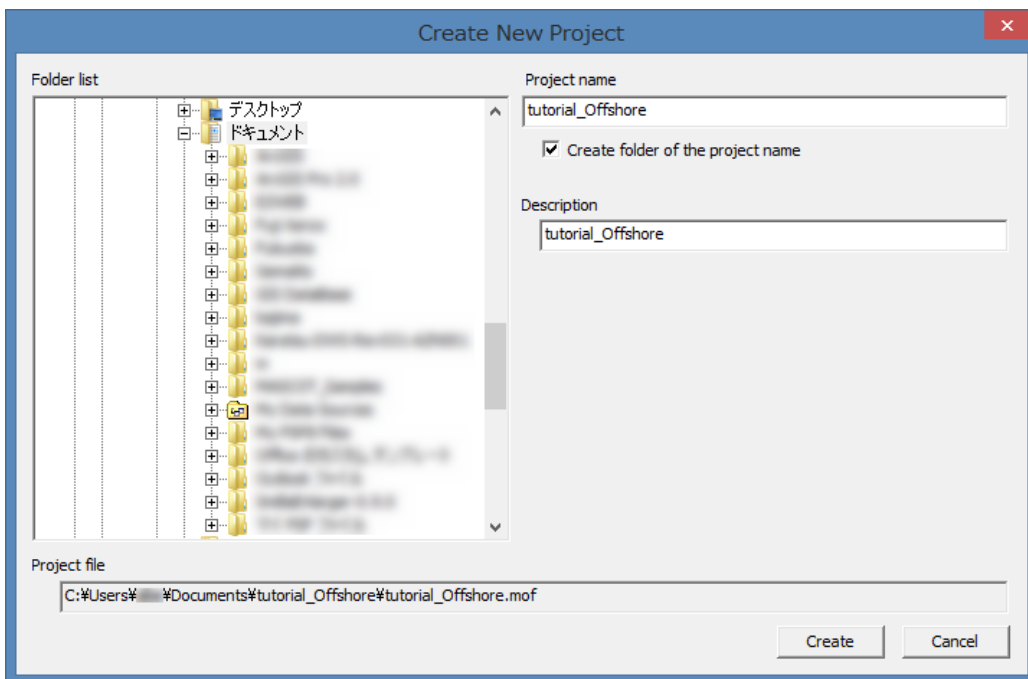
Create New Project

Folder list

デスクトップ
ドキュメント
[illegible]
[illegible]
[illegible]
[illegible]
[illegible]
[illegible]
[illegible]
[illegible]
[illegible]
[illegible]
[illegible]
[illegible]
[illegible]
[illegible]
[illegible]
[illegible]
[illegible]

Project name
tutorial_Offshore
Create folder of the project name

Description
tutorial_Offshore

Project file
C:¥Users¥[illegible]¥Documents¥tutorial_Offshore¥tutorial_Offshore.mof

Create
Cancel